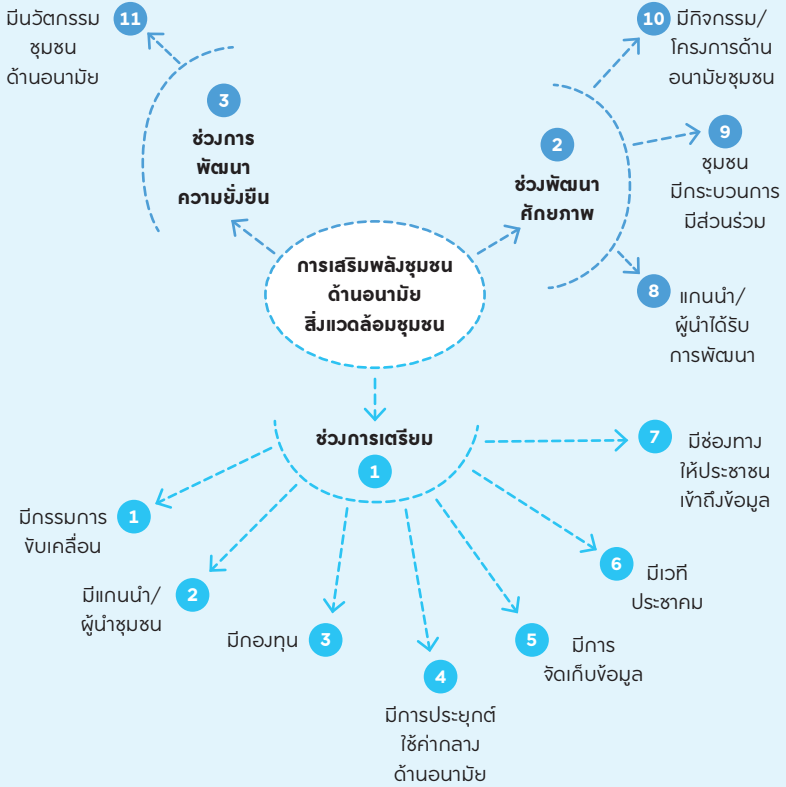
มีนวัตกรรม ชุมชน ด้านอนามัย 11

3
ช่วงการ พัฒนา ความยั่งยืน

10 มีกิจกรรม/ โครงการด้าน อนามัยชุมชน

2
ช่วงพัฒนา ศักยภาพ

9
ชุมชน มีกระบวนการ มีส่วนร่วม

การเสริมพลังชุมชน ด้านอนามัย สิ่งแวดล้อมชุมชน

8 แกนนำ/ ผู้นำได้รับ การพัฒนา

ช่วงการเตรียม
1

7 มีช่องทาง ให้ประชาชน เข้าถึงข้อมูล

มีกรรมการ ขับเคลื่อน 1

มีแกนนำ/ ผู้นำชุมชน 2

มีกองทุน 3

4
มีการประยุกต์ ใช้ค่ากลาง ด้านอนามัย

5 มีการ จัดเก็บข้อมูล

6 มีเวที ประชาคม